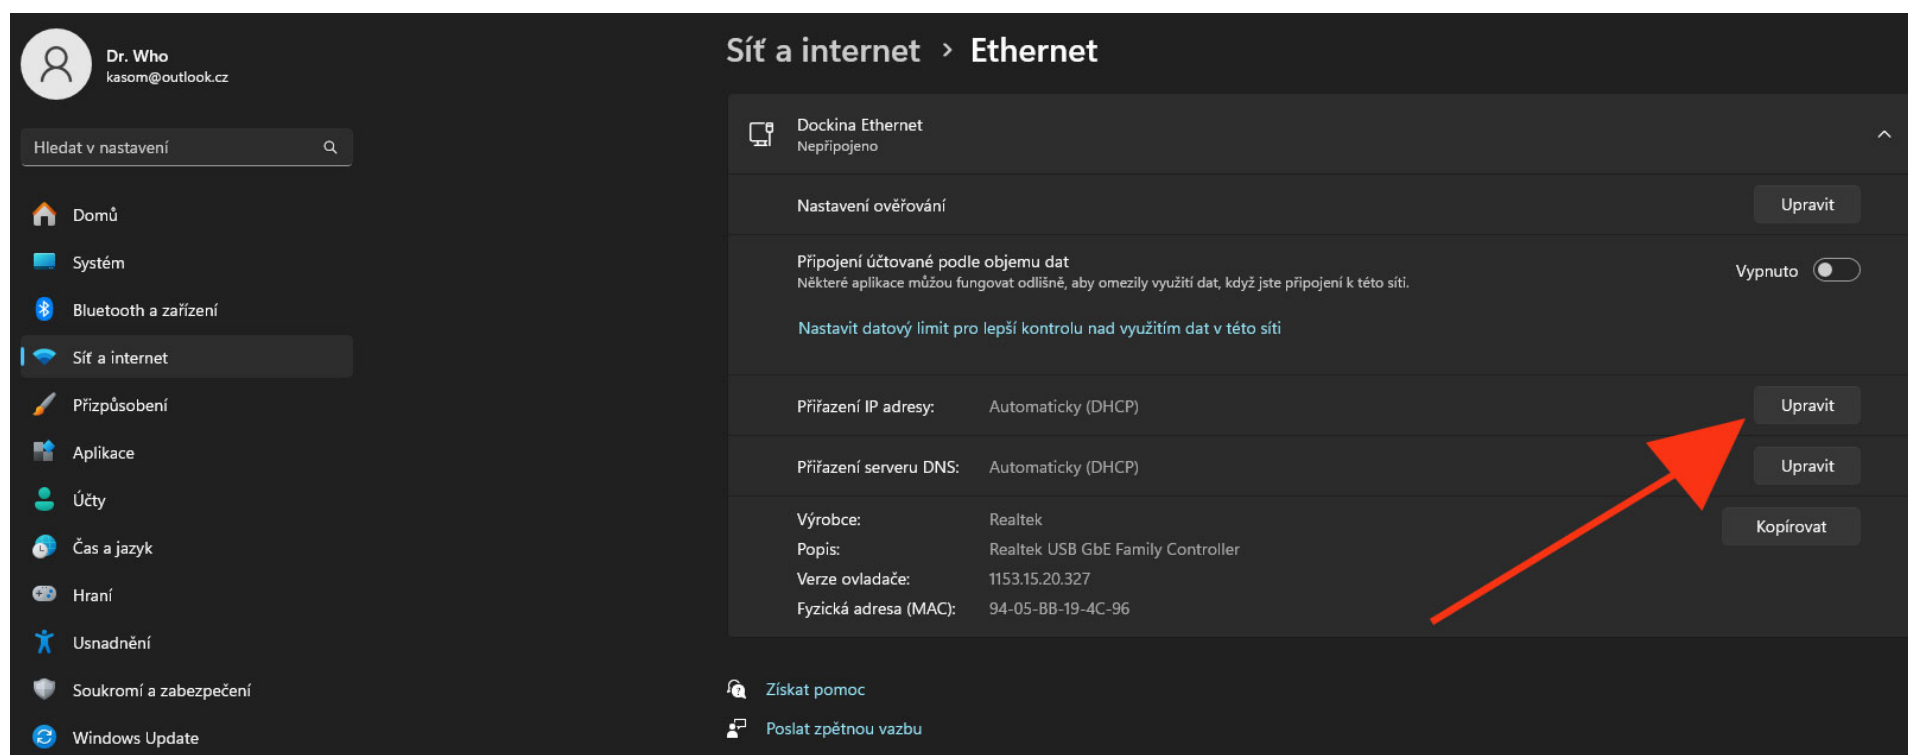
Dr. Who
kasom@outlook.cz

Hledat v nastavení

Domů
Systém
Bluetooth a zařízení
Síť a internet
Přizpůsobení
Aplikace
Účty
Čas a jazyk
Hraní
Usnadnění
Soukromí a zabezpečení
Windows Update

Síť a internet > Ethernet

Dockina Ethernet
Nepřipojeno

Nastavení ověřování
Upravit

Připojení účtované podle objemu dat
Některé aplikace můžou fungovat odlišně, aby omezily využití dat, když jste připojení k této síti.
Vypnuto

Nastavit datový limit pro lepší kontrolu nad využitím dat v této síti

Přiřazení IP adresy: Automaticky (DHCP)
Upravit

Přiřazení serveru DNS: Automaticky (DHCP)
Upravit

Výrobce: Realtek
Popis: Realtek USB GbE Family Controller
Verze ovladače: 1153.15.20.327
Fyzická adresa (MAC): 94-05-BB-19-4C-96
Kopírovat

Získat pomoc
Poslat zpětnou vazbu